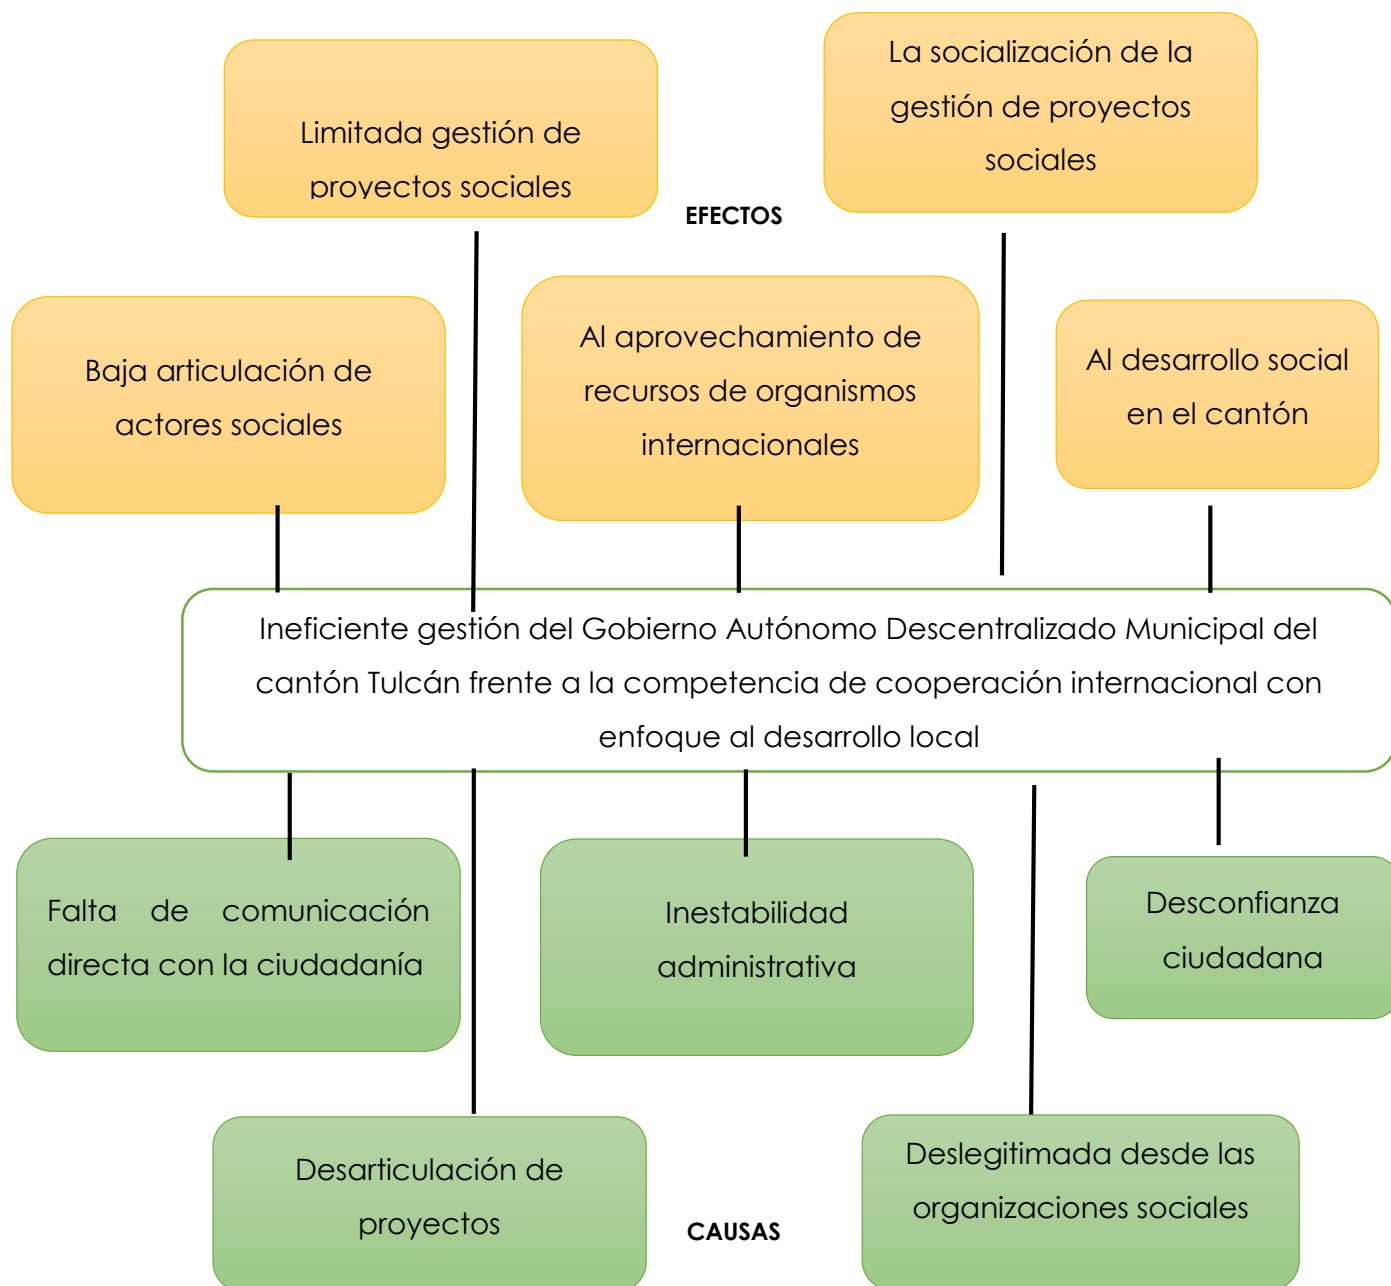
Limitada gestión de proyectos sociales

La socialización de la gestión de proyectos sociales

EFECTOS

Baja articulación de actores sociales

Al aprovechamiento de recursos de organismos internacionales

Al desarrollo social en el cantón

Ineficiente gestión del Gobierno Autónomo Descentralizado Municipal del cantón Tulcán frente a la competencia de cooperación internacional con enfoque al desarrollo local

Falta de comunicación directa con la ciudadanía

Inestabilidad administrativa

Desconfianza ciudadana

Desarticulación de proyectos

CAUSAS

Deslegitimada desde las organizaciones sociales